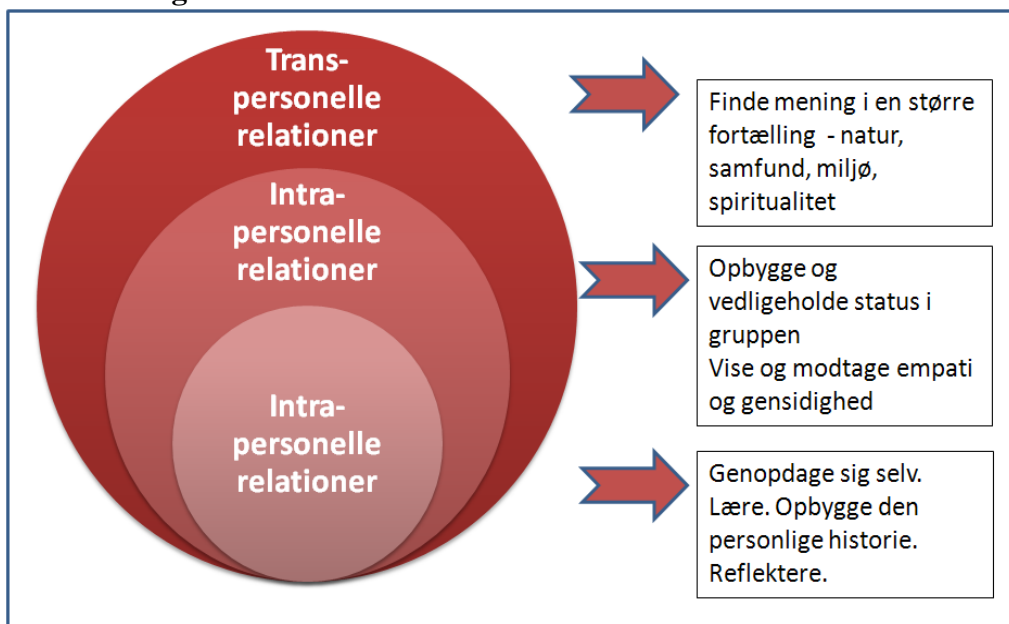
Trans-
personelle
relationer

Intra-
personelle
relationer

Intra-
personelle
relationer

Finde mening i en større fortælling - natur, samfund, miljø, spiritualitet

Opbygge og vedligeholde status i gruppen
Vise og modtage empati og gensidighed

Genopdage sig selv. Lære. Opbygge den personlige historie. Reflektere.